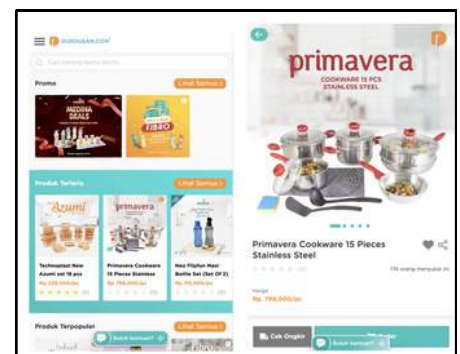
DUNDUKAN.COM

Cari barang kamu disini

Promo

Lihat Semua >

MEDINA DEALS

Produk Terlaris

Lihat Semua >

Azumi

primavera

Technoplast New Azumi set 16 pcs

Primavera Cookware 15 Pieces Stainless

New Flipfun Mail Bottle Set (Set Of 2)

Rp 239.900/pc

Rp 799.000/pc

Rp 110.000/pc

Produk Terpopuler

Lihat Semua >

Butuh bantuan?

primavera

COOKWARE 15 PCS STAINLESS STEEL

Primavera Cookware 15 Pieces Stainless Steel

176 orang menyukai ini

Harga

Rp. 799.000/pc

Cek Ongkir

Butuh bantuan?